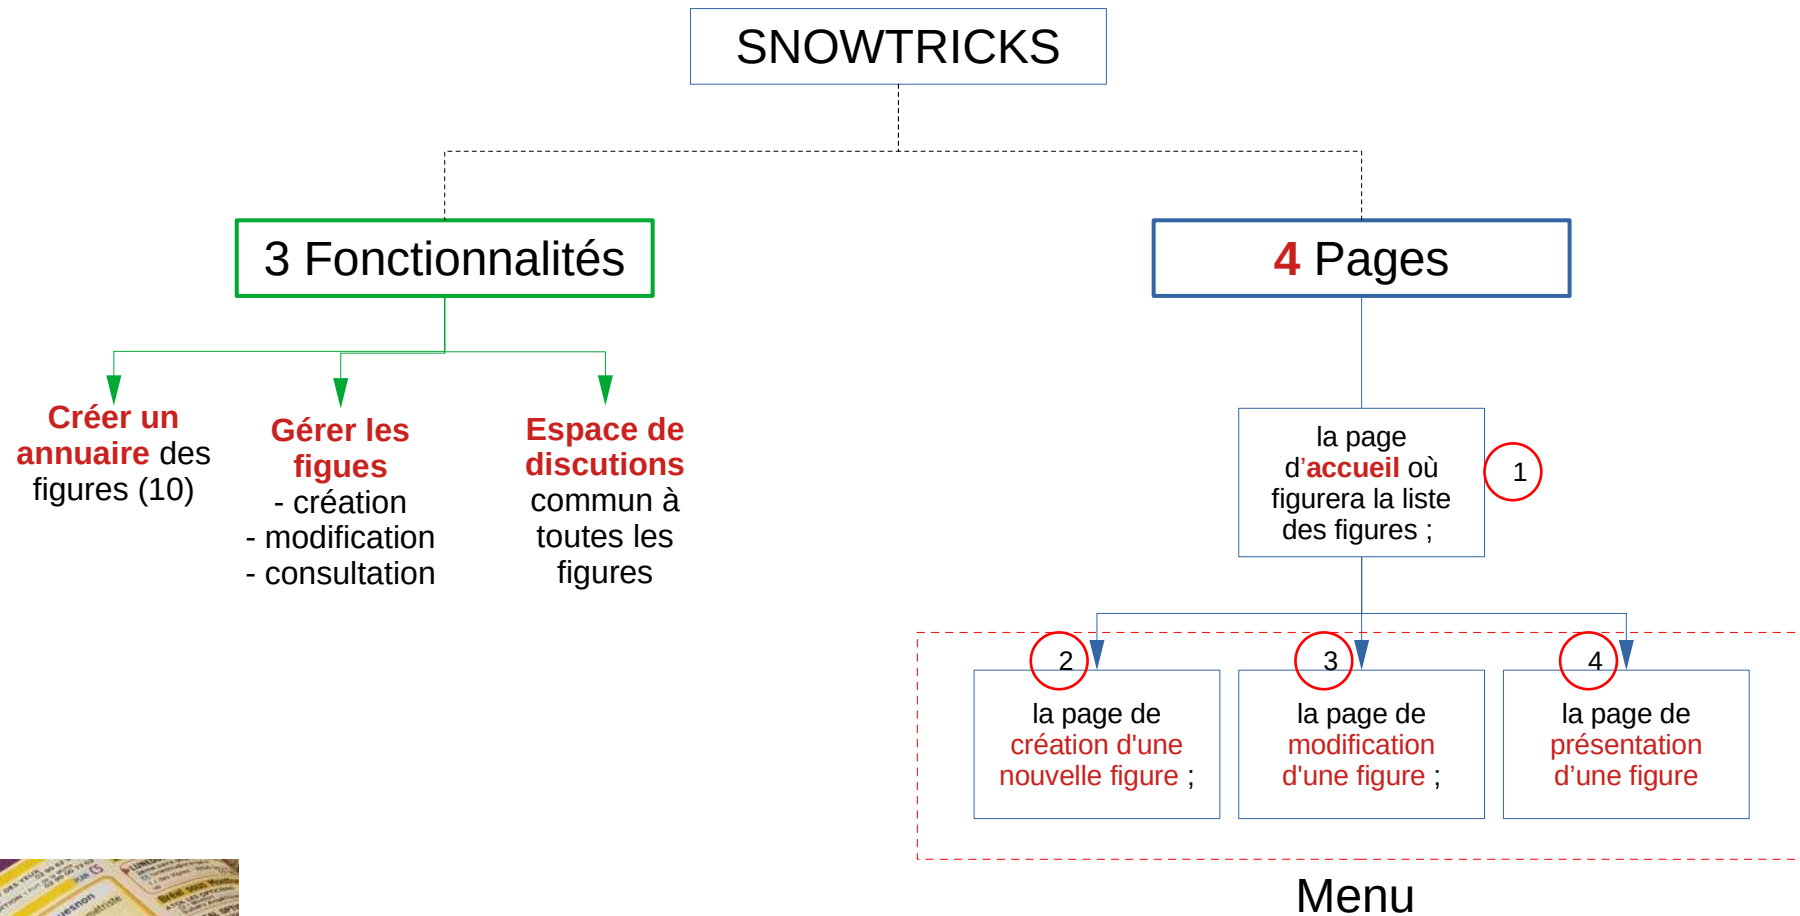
SNOWTRICKS

3 Fonctionnalités

Créer un annuaire des figures (10)

Gérer les figues
- création
- modification
- consultation

Espace de discutions commun à toutes les figures

4 Pages

la page d'accueil où figurera la liste des figures ;

1

2
la page de création d'une nouvelle figure ;

3
la page de modification d'une figure ;

4
la page de présentation d'une figure

Menu